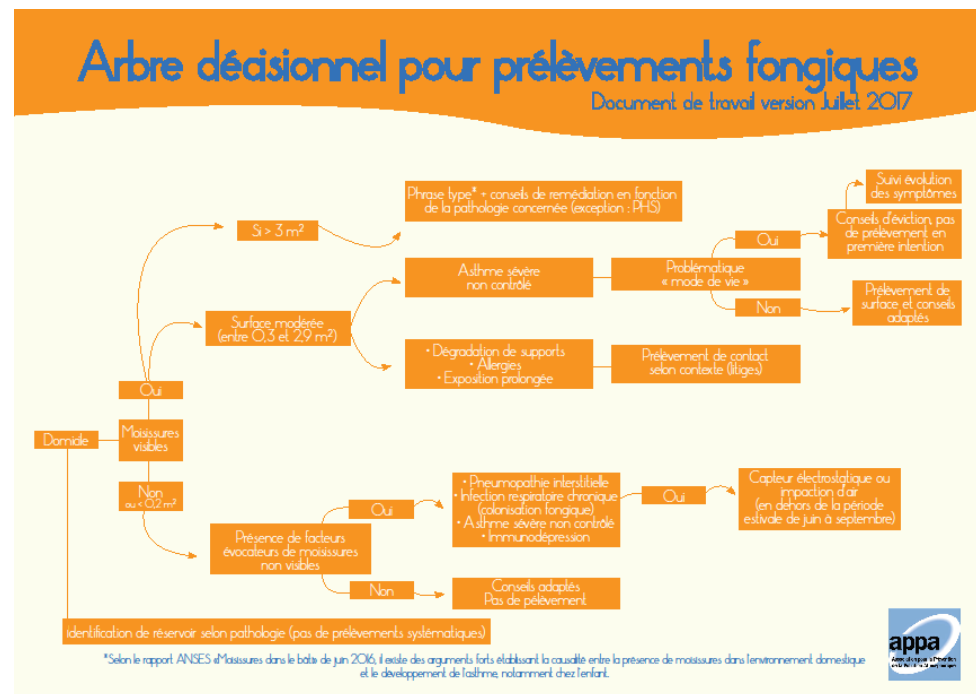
Arbre décisionnel pour prélèvements fongiques

Document de travail version Juillet 2017

Domicile

Moisissures visibles

Oui

Si > 3 m²

Phrase type* + conseils de remédiation en fonction de la pathologie concernée (exception : PHS)

Surface modérée (entre 0,3 et 2,9 m²)

Asthme sévère non contrôlé

Problématique « mode de vie »

Oui

Conseils d'éviction, pas de prélèvement en première intention

Suivi évolution des symptômes

Non

Prélèvement de surface et conseils adaptés

• Dégradation de supports
• Allergies
• Exposition prolongée

Prélèvement de contact selon contexte (litiges)

Non ou < 0,2 m²

Présence de facteurs évocateurs de moisissures non visibles

Oui

• Pneumopathie interstitielle
• Infection respiratoire chronique (colonisation fongique)
• Asthme sévère non contrôlé
• Immunodépression

Oui

Capteur électrostatique ou impaction d'air (en dehors de la période estivale de juin à septembre)

Non

Conseils adaptés
Pas de pélèvement

Identification de réservoir selon pathologie (pas de prélèvements systématiques)

*Selon le rapport ANSES «Moisissures dans le bâti» de juin 2016, il existe des arguments forts établissant la causalité entre la présence de moisissures dans l'environnement domestique et le développement de l'asthme, notamment chez l'enfant.

appa
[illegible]